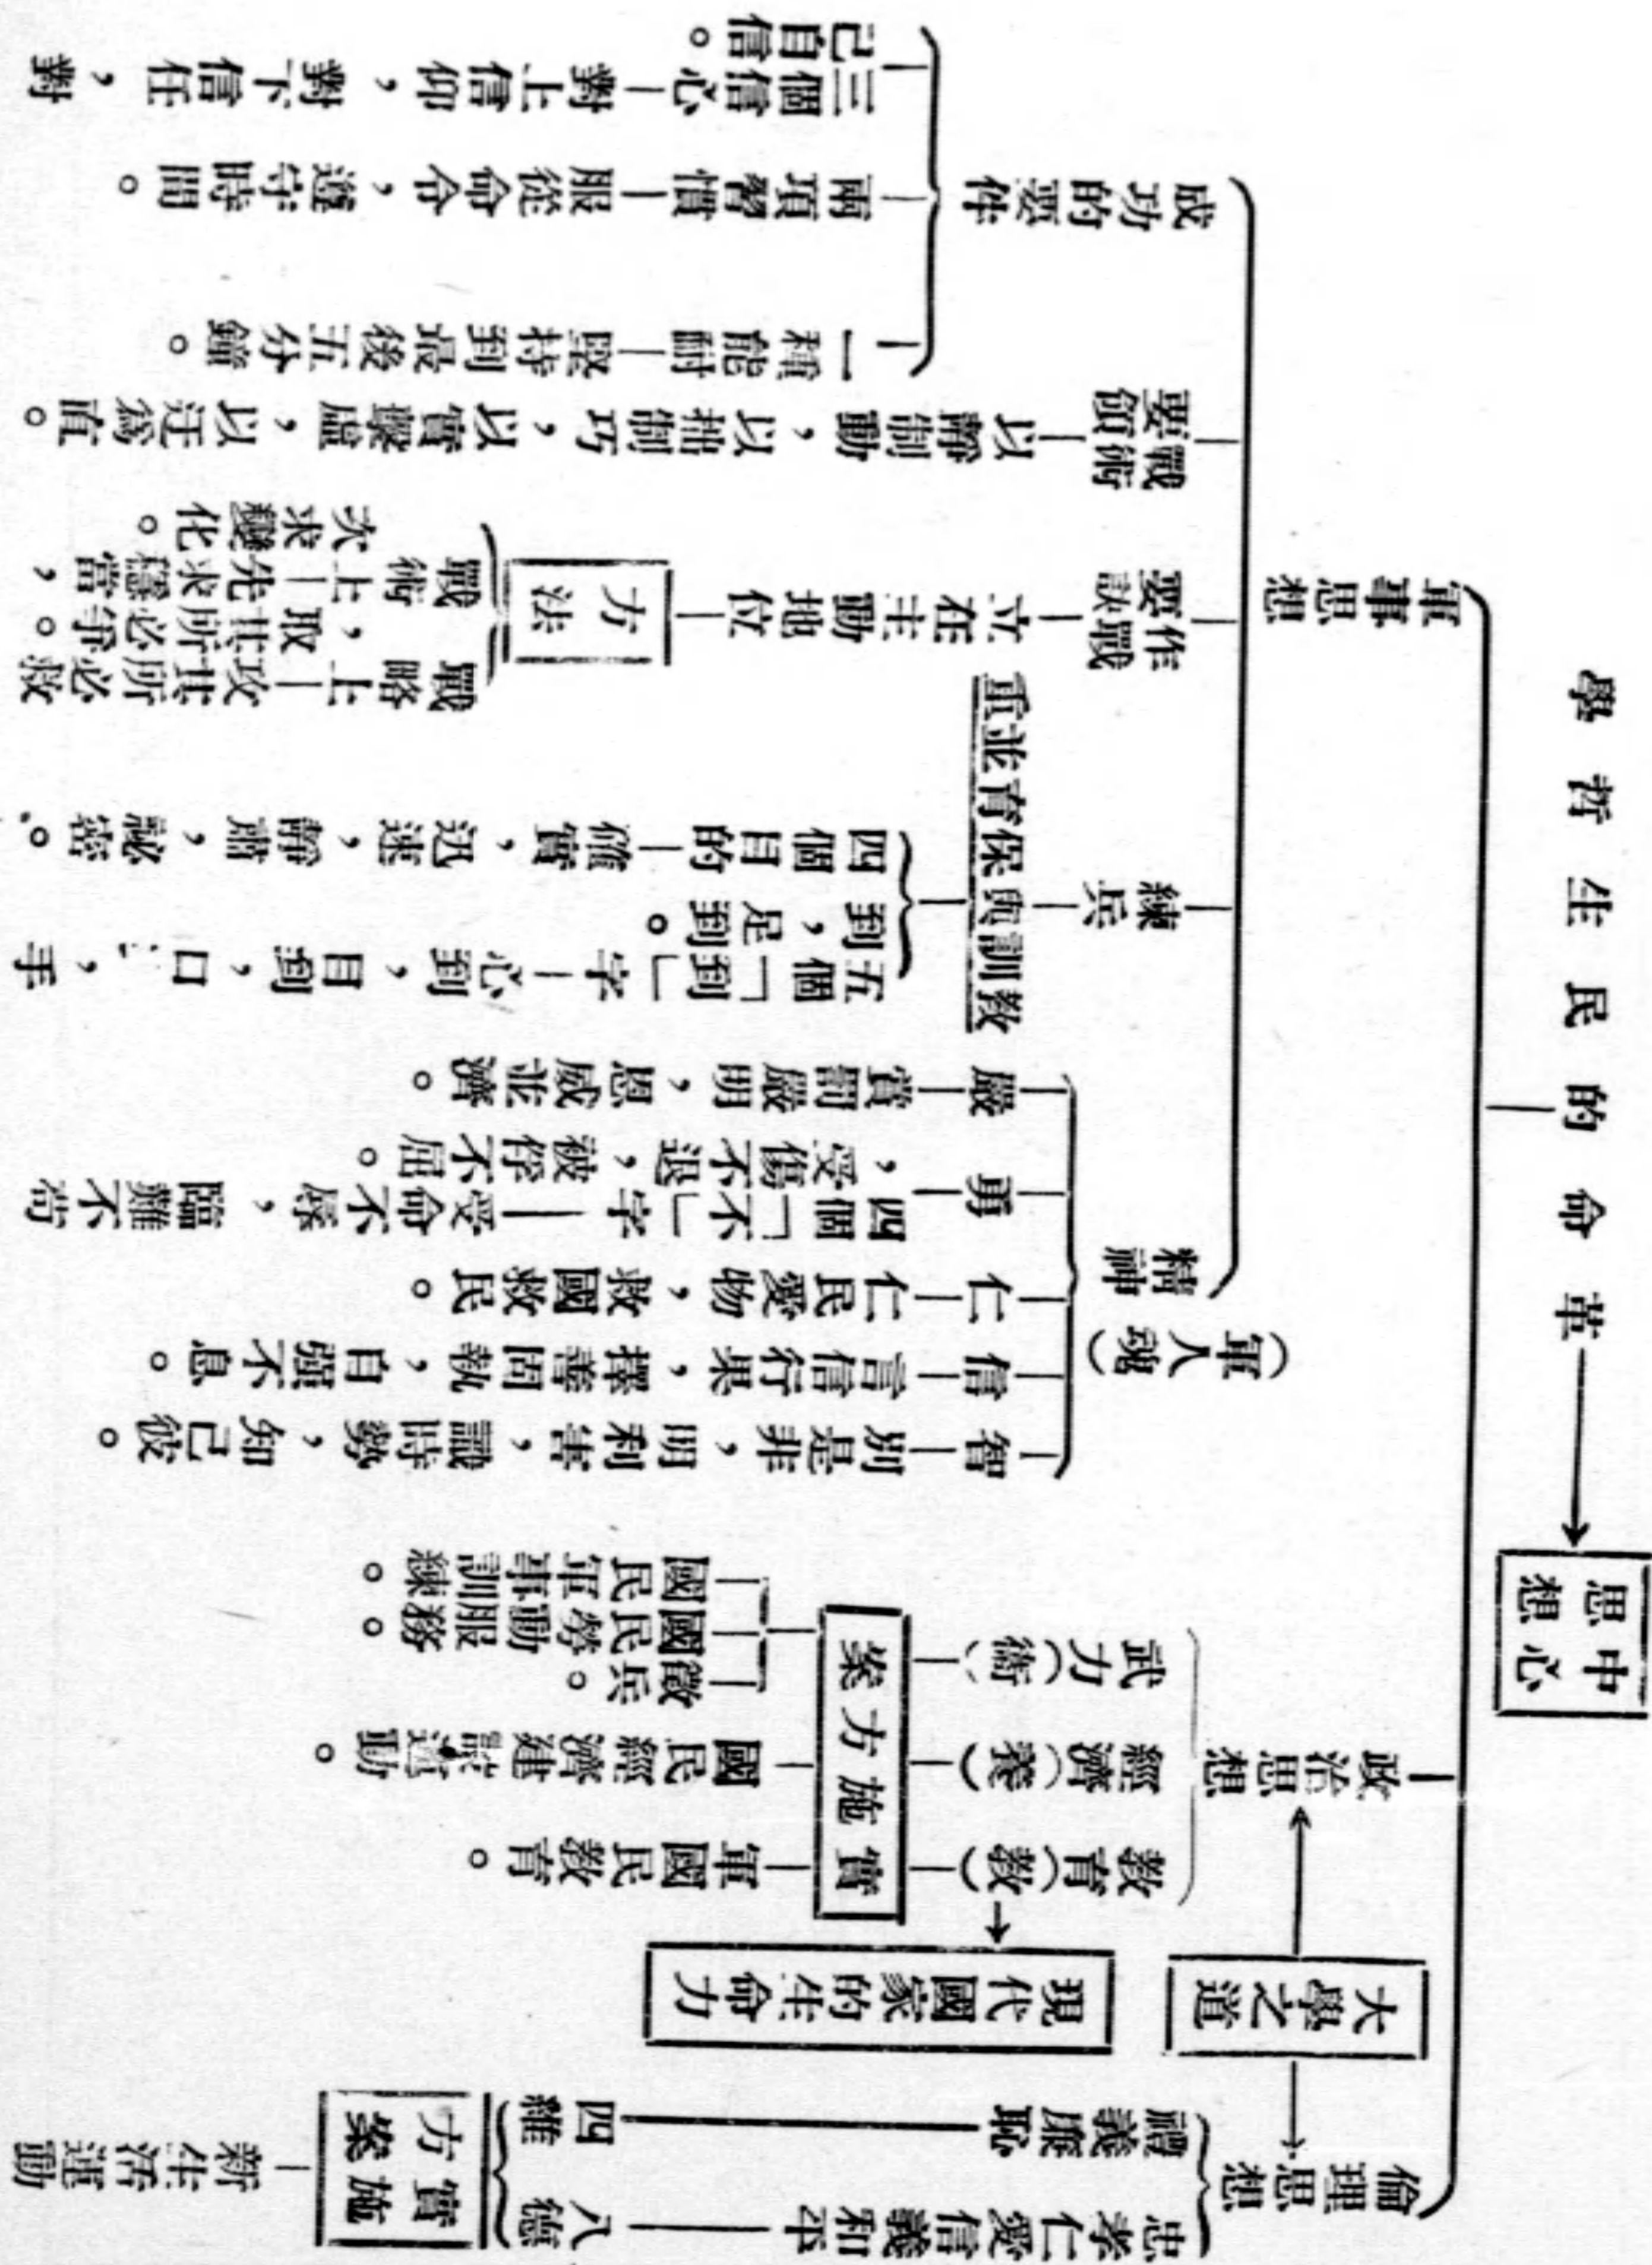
民生哲學的革命

中心思想

軍事思想

成功的要件
三個信心——自信，信仰，信任。
兩項習慣——服從命令，遵守時間。
一種能耐——堅持到最後五分鐘。

戰術要領——以靜制動，以拙制巧，以實擊虛，以迂為直。

作戰要訣——立在主動地位——方法
戰略上——攻其所必救，爭其所必爭。
戰術上——取其所當先，求其所以變化。

練兵——教訓與保育並重
四個目的——實，迅速，靜肅，祕密。
五個「到」字——心到，目到，口到，手到，足到。

精神（軍人魂）
智——別是非，明利害，識時勢，知己彼。
信——言信行果，擇善固執，自強不息。
仁——仁民愛物，救國救民。
勇——四個「不」字——不受傷，不退，不被俘，不受命不屈，不辱，臨難不苟。
嚴——賞罰嚴明，恩威並濟。

政治思想
武力（衛）——國民兵役，國民勞動服務，國民軍事訓練。
經濟（養）——國民經濟建設運動。
教育（教）——國民軍事教育。
實施方案

大學之道

現代國家的生命力

倫理思想
禮義廉恥——四維
忠孝仁愛信義和平——八德
實施方案——新生活運動